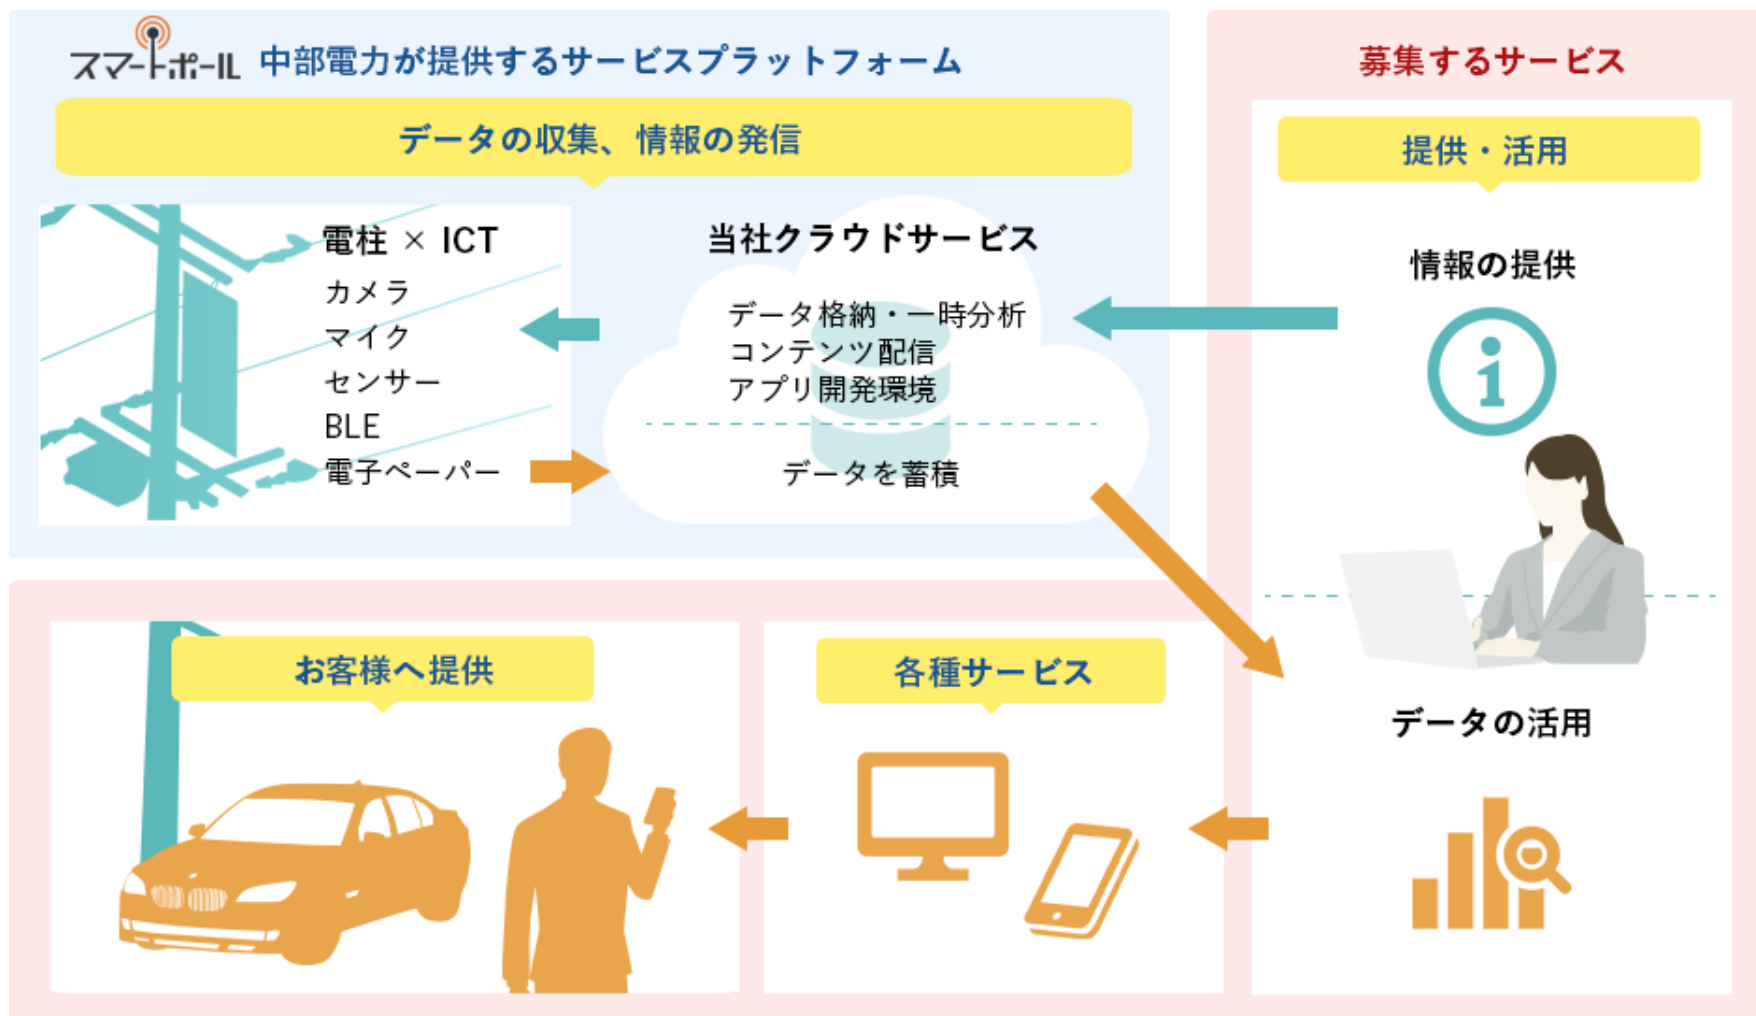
スマートポール 中部電力が提供するサービスプラットフォーム

データの収集、情報の発信

電柱 × ICT
カメラ
マイク
センサー
BLE
電子ペーパー

当社クラウドサービス
データ格納・一時分析
コンテンツ配信
アプリ開発環境

データを蓄積

募集するサービス

提供・活用

情報の提供

データの活用

お客様へ提供

各種サービス